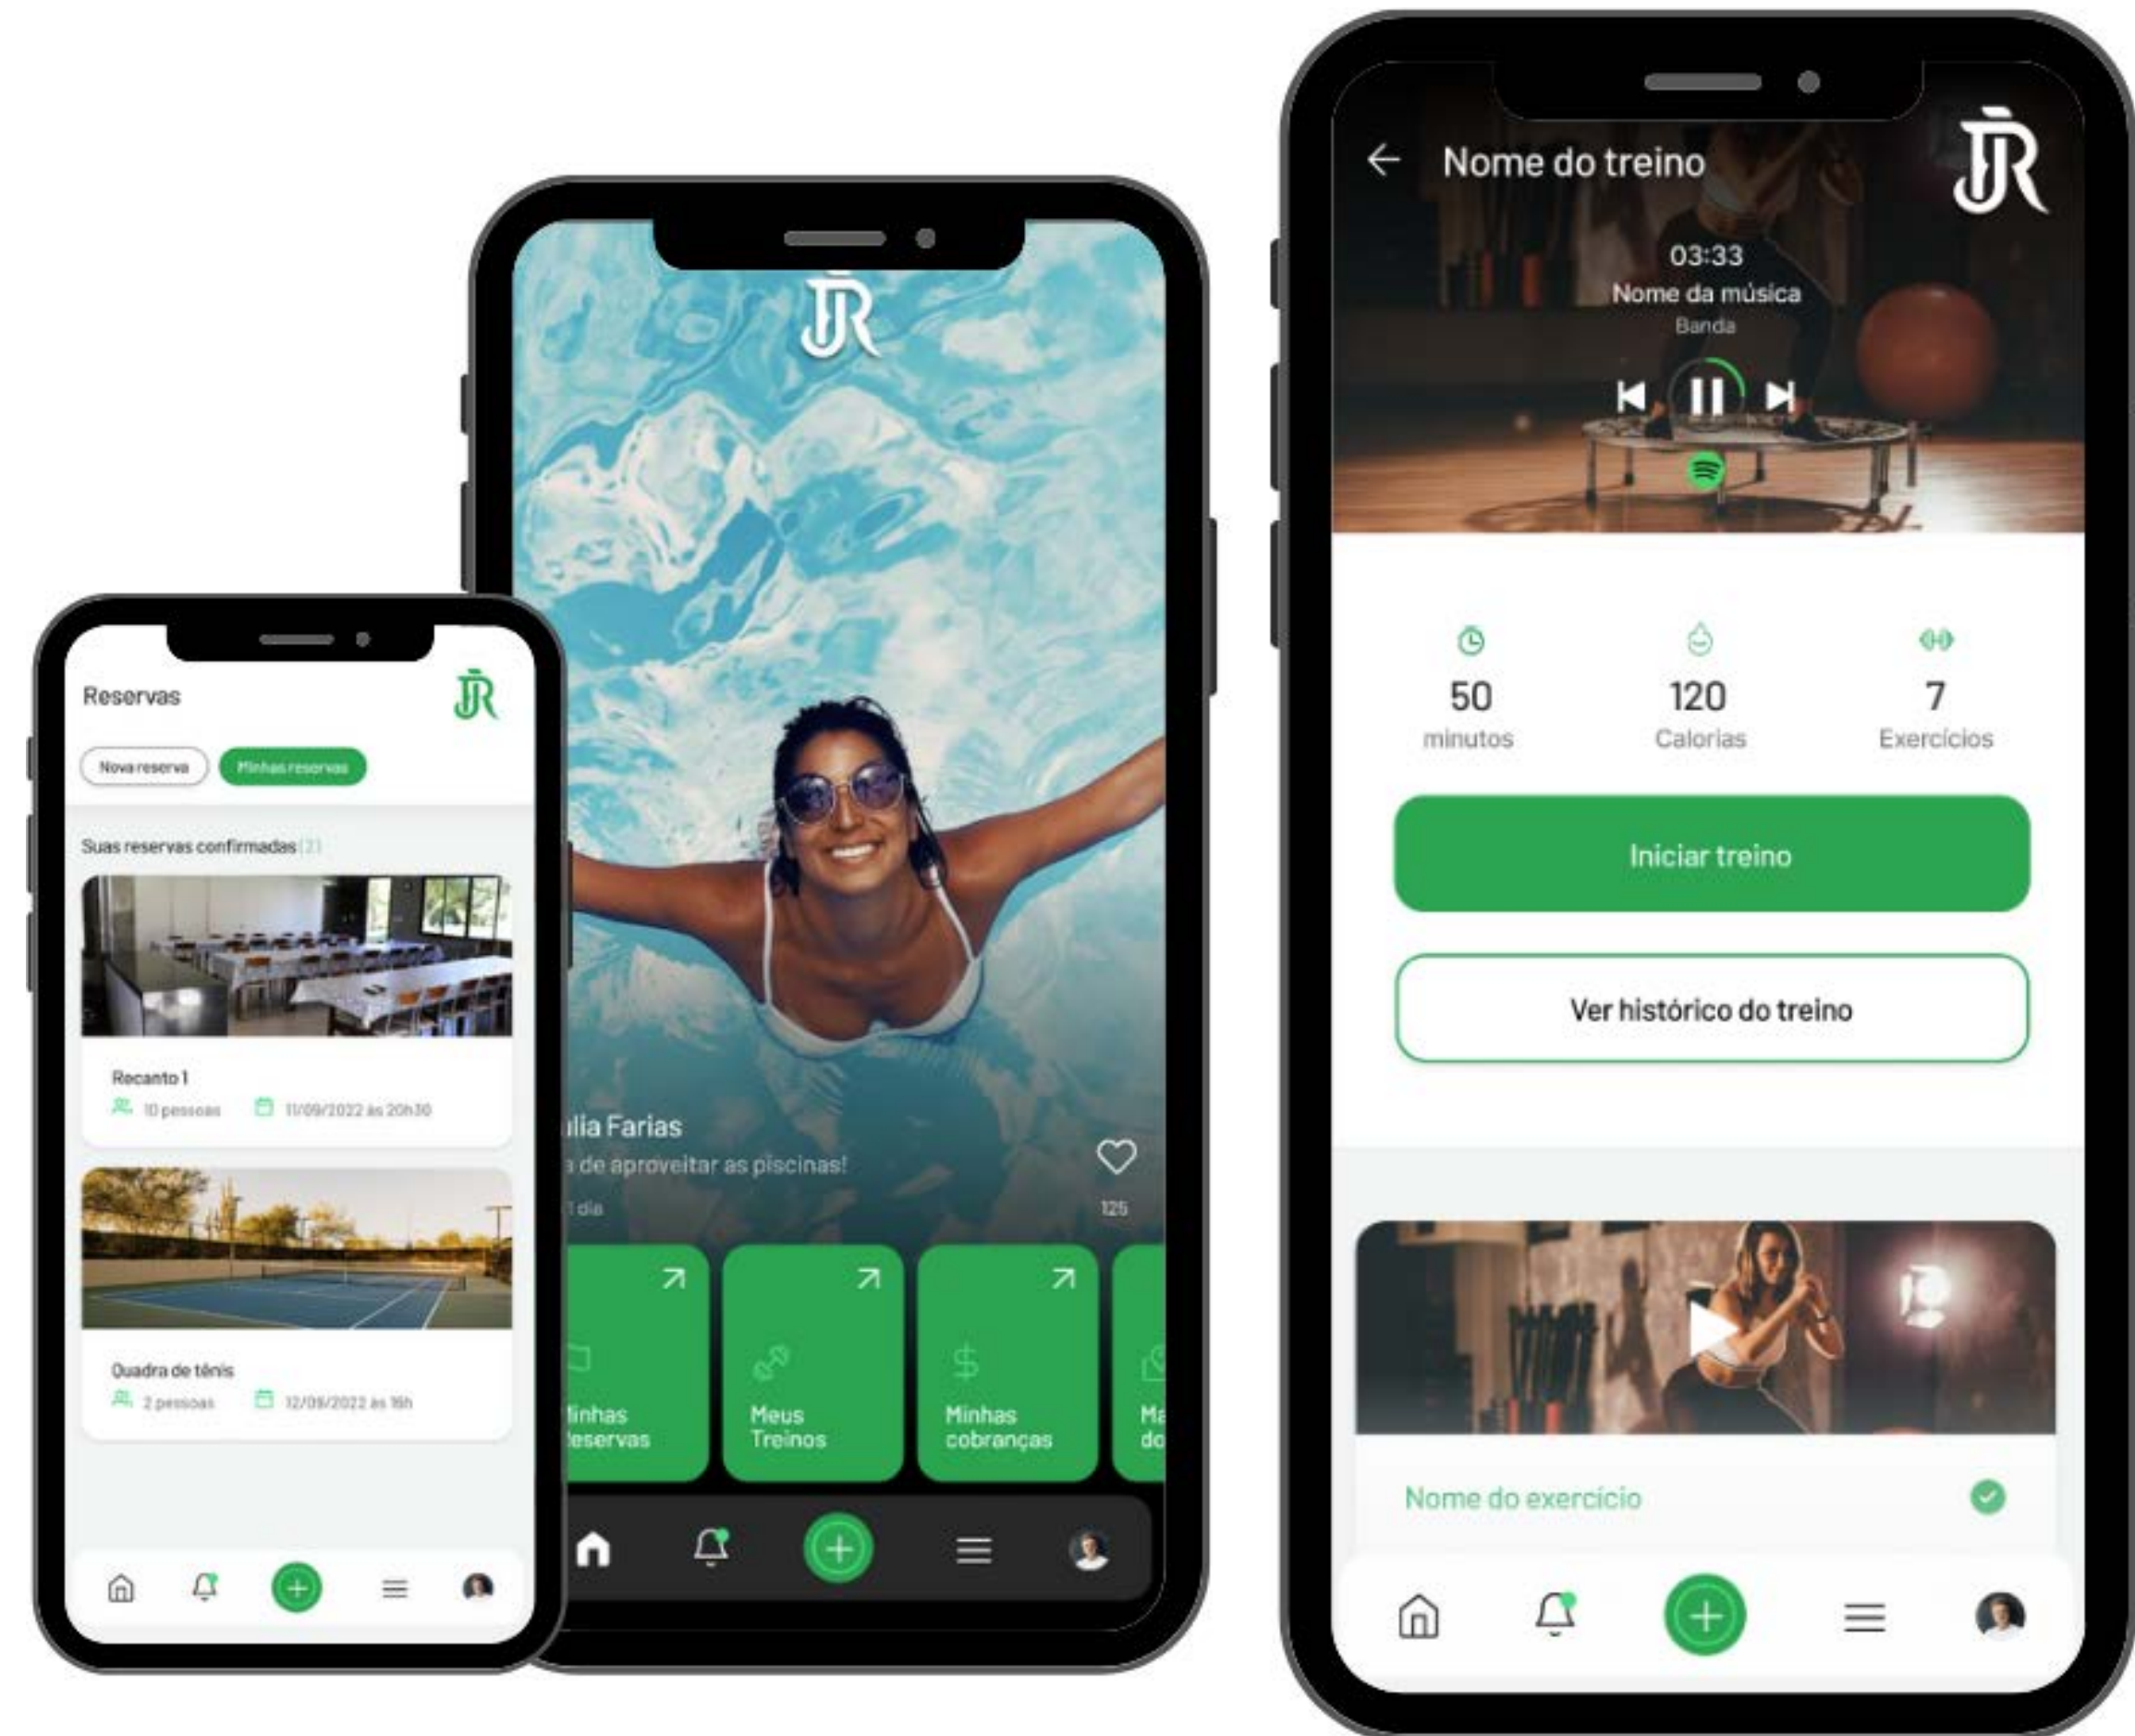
Reservas

Nova reserva

Minhas reservas

Suas reservas confirmadas (2)

Recanto 1

10 pessoas

11/09/2022 às 20h30

Quadra de tênis

2 pessoas

12/09/2022 às 16h

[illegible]lia Farias

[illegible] de aproveitar as piscinas!

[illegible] dia

125

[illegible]inhas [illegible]eservas

Meus Treinos

Minhas cobranças

Ma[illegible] do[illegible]

Nome do treino

03:33

Nome da música

Banda

50
minutos

120
Calorias

7
Exercícios

Iniciar treino

Ver histórico do treino

Nome do exercício